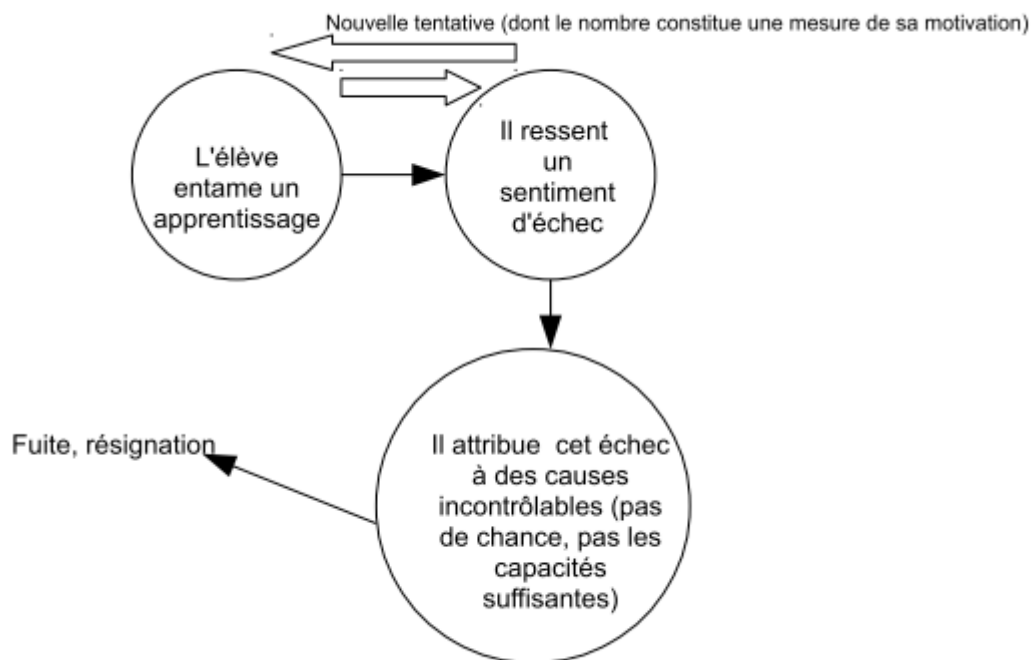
Nouvelle tentative (dont le nombre constitue une mesure de sa motivation)

L'élève entame un apprentissage

Il ressent un sentiment d'échec

Il attribue cet échec à des causes incontrôlables (pas de chance, pas les capacités suffisantes)

Fuite, résignation